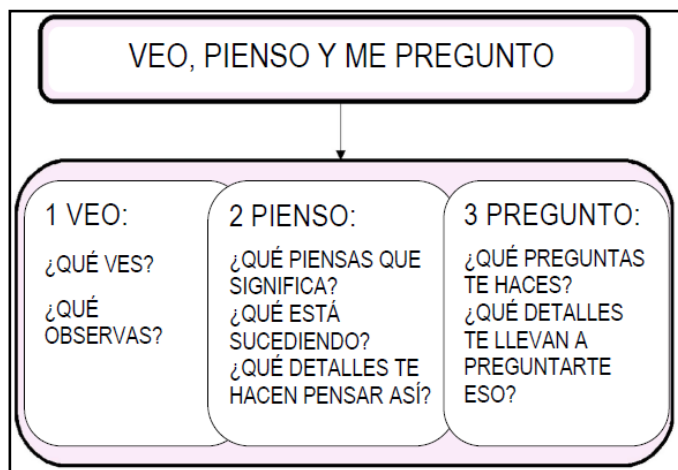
VEO, PIENSO Y ME PREGUNTO

1 VEO:

¿QUÉ VES?

¿QUÉ OBSERVAS?

2 PIENSO:

¿QUÉ PIENSAS QUE SIGNIFICA?
¿QUÉ ESTÁ SUCEDIENDO?
¿QUÉ DETALLES TE HACEN PENSAR ASÍ?

3 PREGUNTO:

¿QUÉ PREGUNTAS TE HACES?
¿QUÉ DETALLES TE LLEVAN A PREGUNTARTE ESO?